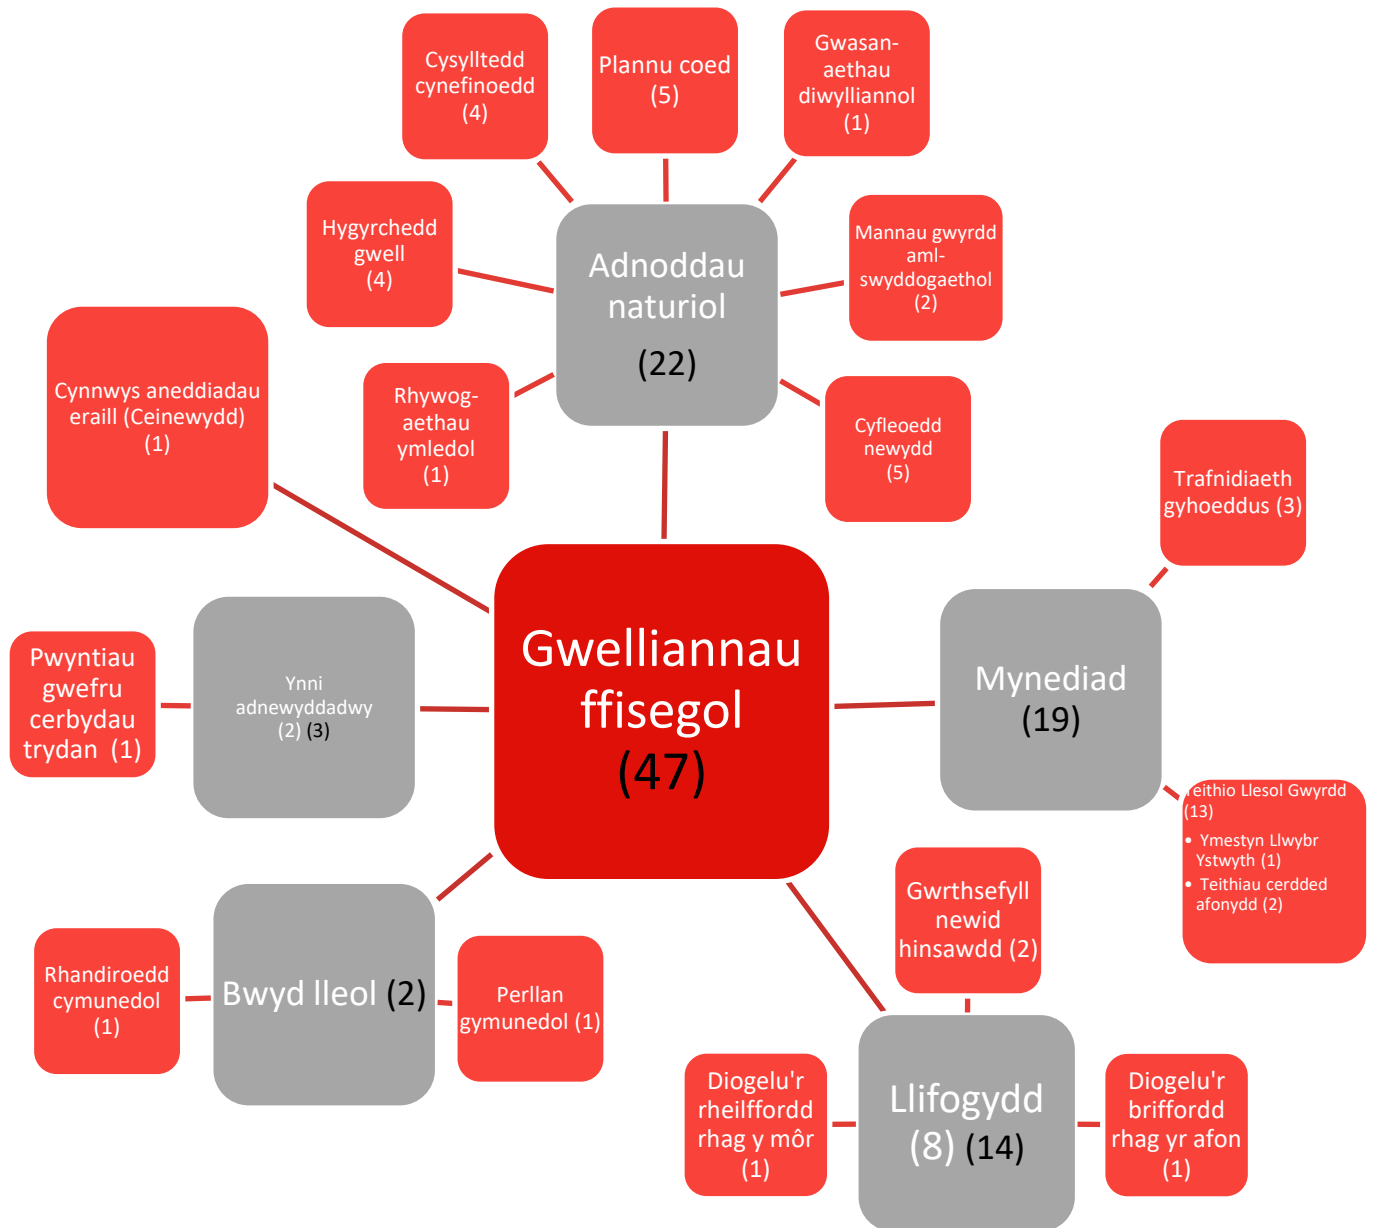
Cysylltedd cynefinoedd (4)

Plannu coed (5)

Gwasanaethau diwylliannol (1)

Hygyrchedd gwell (4)

Adnoddau naturiol (22)

Mannau gwyrdd amlswyddogaethol (2)

Cynnwys aneddiadau eraill (Ceinewydd) (1)

Rhywogaethau ymledol (1)

Cyfleoedd newydd (5)

Trafnidiaeth gyhoeddus (3)

Pwyntiau gwefru cerbydau trydan (1)

Ynni adnewyddadwy (2) (3)

Gwelliannau ffisegol (47)

Mynediad (19)

eithio Llesol Gwyrdd (13)
• Ymestyn Llwybr Ystwyth (1)
• Teithiau cerdded afonydd (2)

Gwrthsefyll newid hinsawdd (2)

Rhandiroedd cymunedol (1)

Bwyd lleol (2)

Perllan gymunedol (1)

Diogelu'r rheilffordd rhag y môr (1)

Llifogydd (8) (14)

Diogelu'r briffordd rhag yr afon (1)